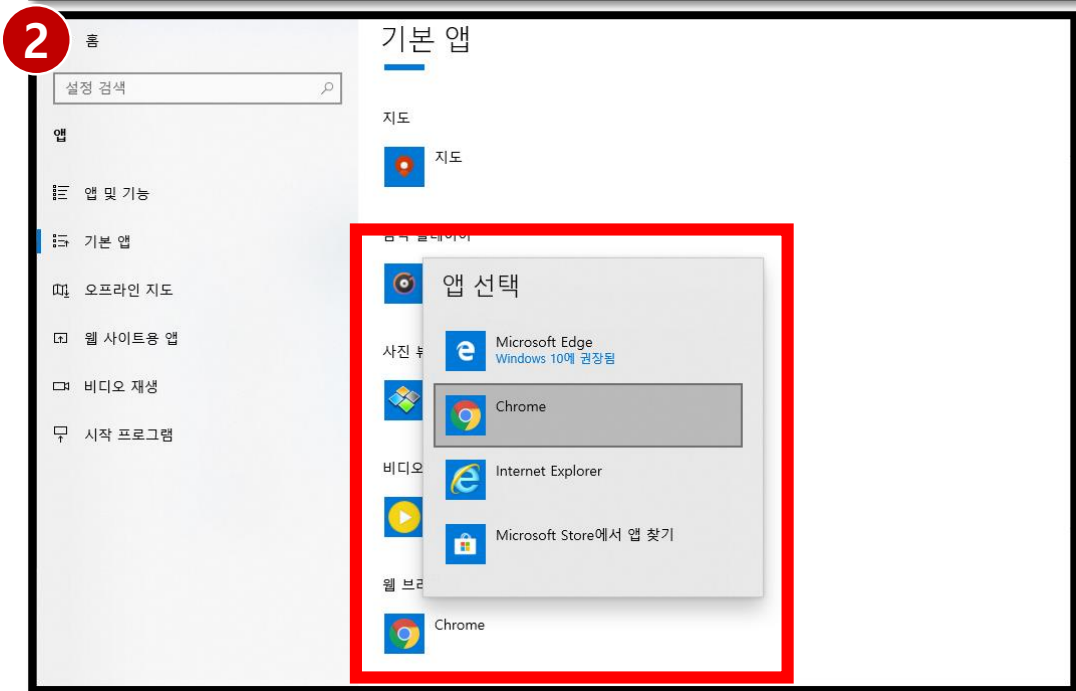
2

홈

설정 검색

앱

앱 및 기능

기본 앱

오프라인 지도

웹 사이트용 앱

비디오 재생

시작 프로그램

기본 앱

지도

지도

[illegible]

사진 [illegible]

비디오 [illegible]

웹 브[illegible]

Chrome

앱 선택

Microsoft Edge
Windows 10에 권장됨

Chrome

Internet Explorer

Microsoft Store에서 앱 찾기